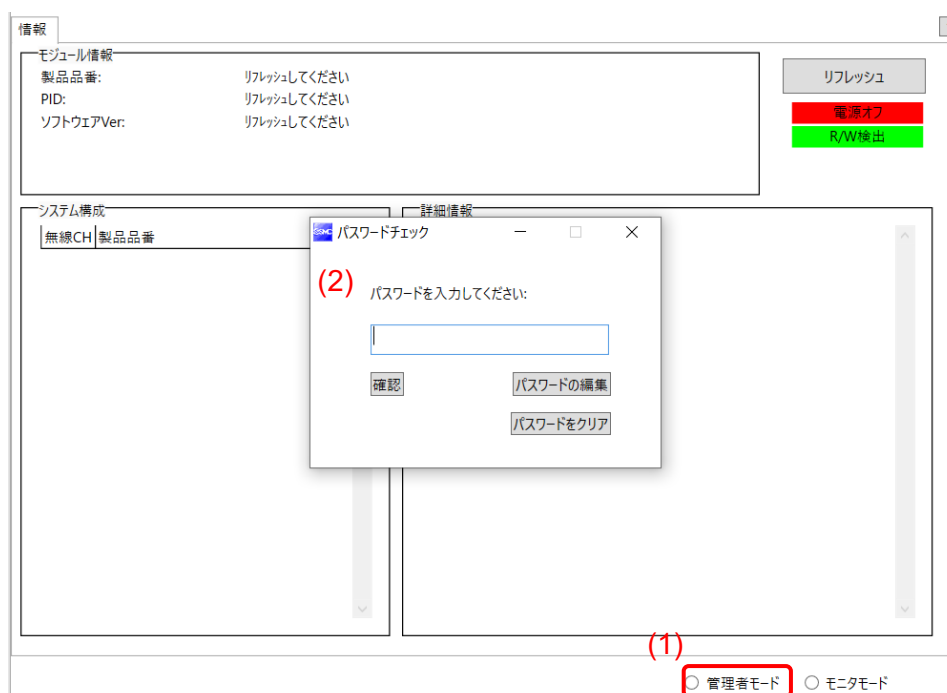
情報

モジュール情報
製品品番: リフレッシュしてください
PID: リフレッシュしてください
ソフトウェアVer: リフレッシュしてください

リフレッシュ
電源オフ
R/W検出

システム構成
| 無線CH | 製品品番 |
|---|---|

詳細情報

パスワードチェック

(2)
パスワードを入力してください:

確認
パスワードの編集
パスワードをクリア

(1)
管理者モード
モニタモード